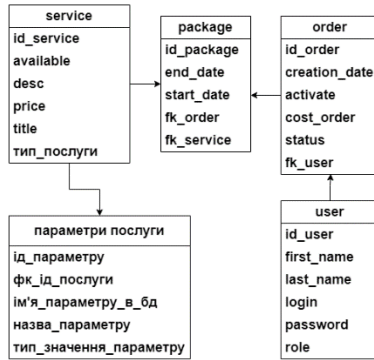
service
id_service
available
desc
price
title
тип_послуги

package
id_package
end_date
start_date
fk_order
fk_service

order
id_order
creation_date
activate
cost_order
status
fk_user

параметри послуги
ід_параметру
фк_ід_послуги
ім'я_параметру_в_бд
назва_параметру
тип_значення_параметру

user
id_user
first_name
last_name
login
password
role